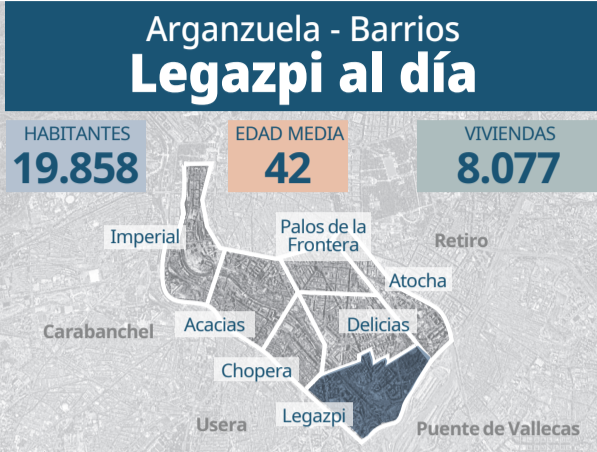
Arganzuela - Barrios
Legazpi al día

HABITANTES
19.858

EDAD MEDIA
42

VIVIENDAS
8.077

Imperial
Palos de la Frontera
Retiro
Atocha
Carabanchel
Acacias
Delicias
Chopera
Usera
Legazpi
Puente de Vallecas